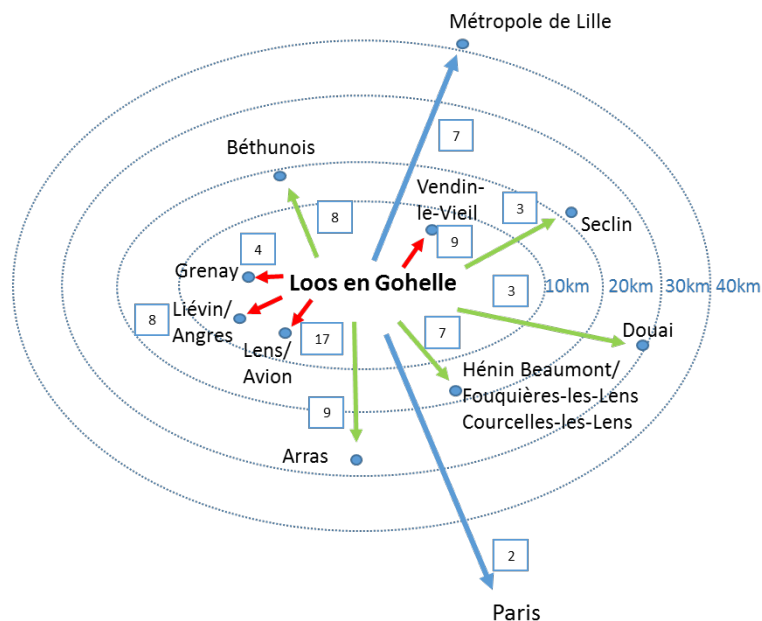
Métropole de Lille

7

Béthunois

8

Vendin-le-Vieil

9

3

Seclin

4

Grenay

Loos en Gohelle

3

10km 20km 30km 40km

8

Liévin/ Angres

17

Lens/ Avion

7

Douai

Hénin Beaumont/ Fouquières-les-Lens Courcelles-les-Lens

9

Arras

2

Paris